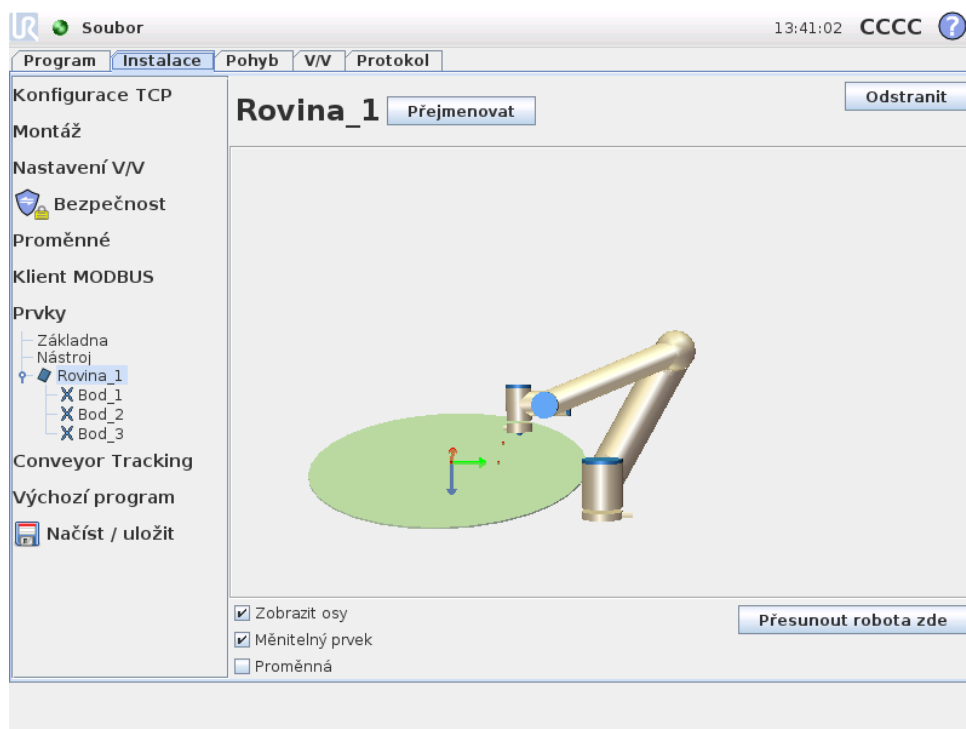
Soubor

13:41:02 CCCC ?

Program | Instalace | Pohyb | V/V | Protokol

Konfigurace TCP
Montáž
Nastavení V/V
Bezpečnost
Proměnné
Klient MODBUS
Prvky
Základna
Nástroj
Rovina_1
Bod_1
Bod_2
Bod_3
Conveyor Tracking
Výchozí program
Načíst / uložit

Rovina_1 Přejmenovat

Odstranit

Zobrazit osy
Měnitelný prvek
Proměnná

Přesunout robota zde